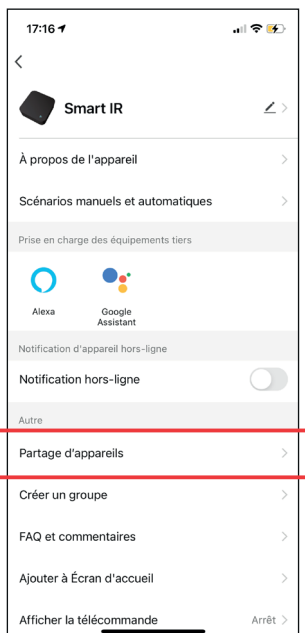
17:16

Smart IR

À propos de l'appareil

Scénarios manuels et automatiques

Prise en charge des équipements tiers

Alexa

Google Assistant

Notification d'appareil hors-ligne

Notification hors-ligne

Autre

Partage d'appareils

Créer un groupe

FAQ et commentaires

Ajouter à Écran d'accueil

Afficher la télécommande Arrêt